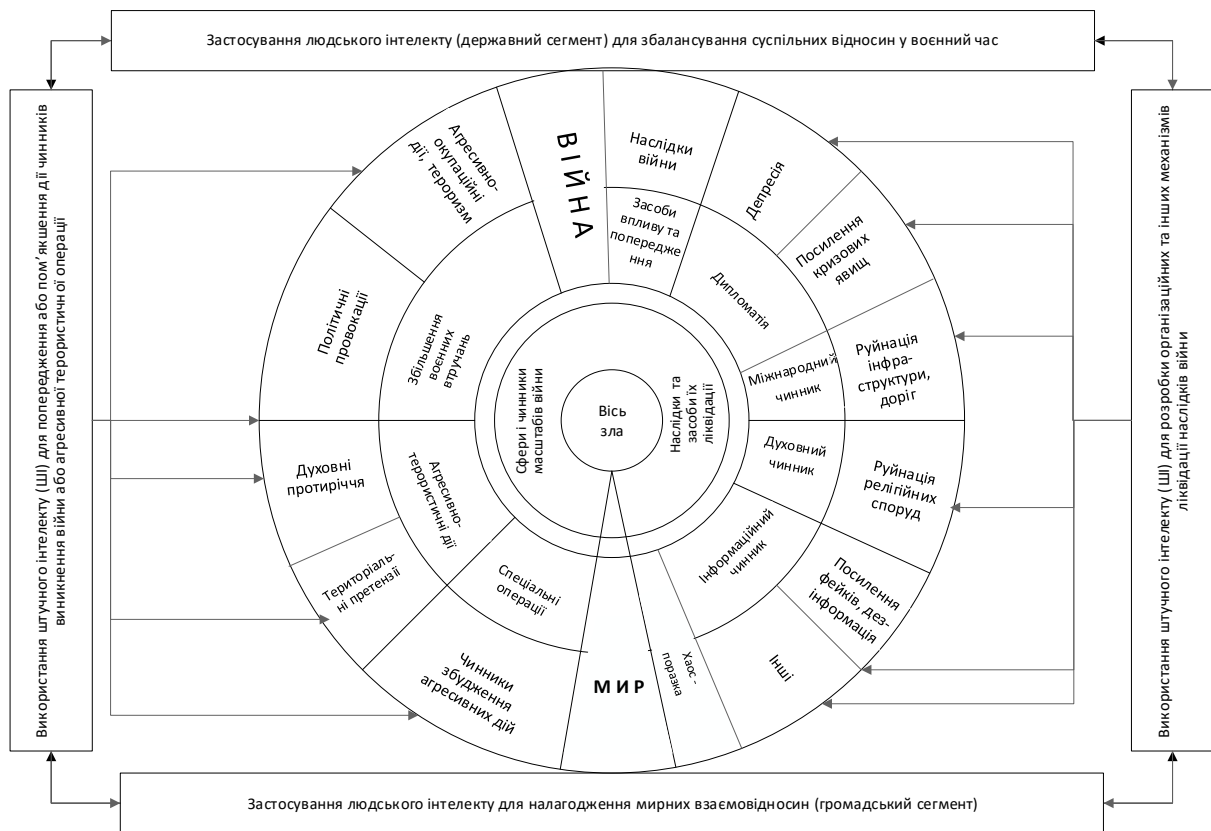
Застосування людського інтелекту (державний сегмент) для збалансування суспільних відносин у воєнний час

Використання штучного інтелекту (ШІ) для попередження або пом'якшення дії чинників виникнення війни або агресивної терористичної операції

Використання штучного інтелекту (ШІ) для розробки організаційних та інших механізмів ліквідації наслідків війни

ВІЙНА

Наслідки війни

Засоби впливу та попередження

Депресія

Посилення кризових явищ

Дипломатія

Руйнація інфраструктури, доріг

Міжнародний чинник

Агресивно-окупаційні дії, тероризм

Політичні провокації

Збільшення воєнних втручань

Сфери і чинники масштабів війни

Вісь зла

Наслідки та засоби їх ліквідації

Духовний чинник

Руйнація релігійних споруд

Духовні протиріччя

Агресивно-терористичні дії

Територіальні претензії

Спеціальні операції

Інформаційний чинник

Посилення фейків, дезінформація

Інші

Хаос-поразка

МИР

Чинники збудження агресивних дій

Застосування людського інтелекту для налагодження мирних взаємовідносин (громадський сегмент)